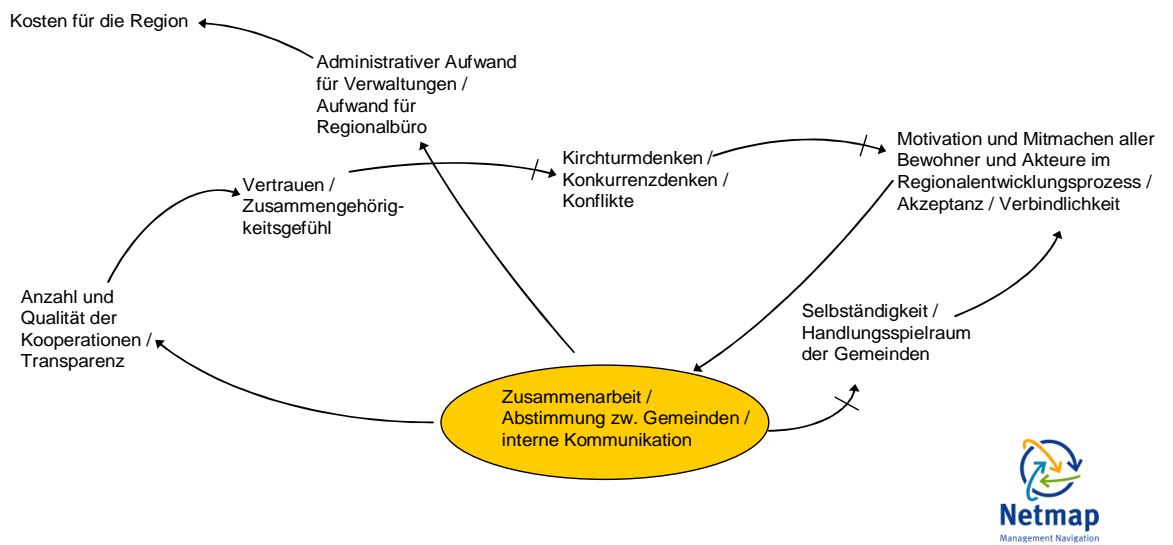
Kosten für die Region

Administrativer Aufwand für Verwaltungen / Aufwand für Regionalbüro

Vertrauen / Zusammengehörigkeitsgefühl

Kirchturmdenken / Konkurrenzdenken / Konflikte

Motivation und Mitmachen aller Bewohner und Akteure im Regionalentwicklungsprozess / Akzeptanz / Verbindlichkeit

Anzahl und Qualität der Kooperationen / Transparenz

Selbständigkeit / Handlungsspielraum der Gemeinden

Zusammenarbeit / Abstimmung zw. Gemeinden / interne Kommunikation

Netmap
Management Navigation